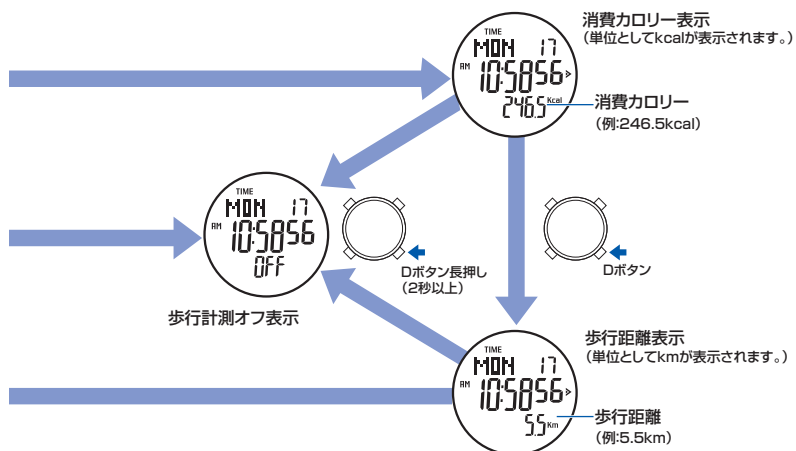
消費カロリー表示
（単位としてkcalが表示されます。）

TIME
MON 17
AM 10:58 56
246.5 Kcal

消費カロリー
（例:246.5kcal）

TIME
MON 17
AM 10:58 56
OFF

歩行計測オフ表示

Dボタン長押し
（2秒以上）

Dボタン

歩行距離表示
（単位としてkmが表示されます。）

TIME
MON 17
AM 10:58 56
5.5 Km

歩行距離
（例:5.5km）